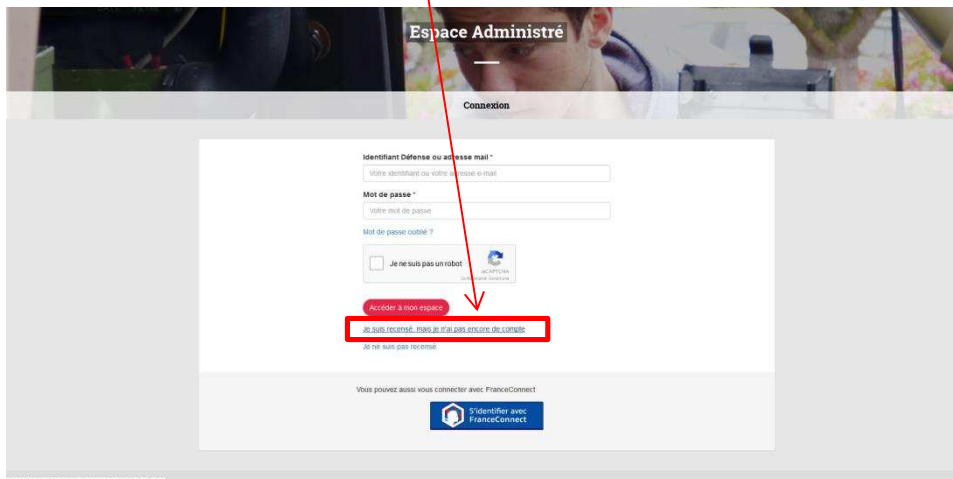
Espace Administré

Connexion

Identifiant Défense ou adresse mail *

Votre identifiant ou votre adresse e-mail

Mot de passe *

Votre mot de passe

Mot de passe oublié ?

Je ne suis pas un robot

reCAPTCHA
Confidentialité - Conditions

Accéder à mon espace

Je suis recensé, mais je n'ai pas encore de compte

Je ne suis pas recensé

Vous pouvez aussi vous connecter avec FranceConnect

S'identifier avec FranceConnect